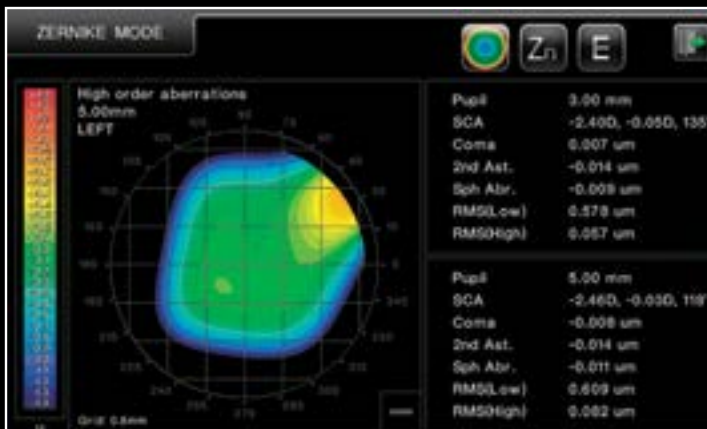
ZERNIKE MODE

Zn

E

High order aberrations
5.00mm
LEFT

Grid 0.5mm

| Pupil | 3.00 mm |
|---|---|
| SCA | -2.40D, -0.05D, 135 |
| Coma | 0.007 um |
| 2nd Ast. | -0.014 um |
| Sph Abr. | -0.009 um |
| RMS(Low) | 0.378 um |
| RMS(High) | 0.057 um |

| Pupil | 5.00 mm |
|---|---|
| SCA | -2.46D, -0.03D, 11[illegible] |
| Coma | -0.008 um |
| 2nd Ast. | -0.014 um |
| Sph Abr. | -0.011 um |
| RMS(Low) | 0.609 um |
| RMS(High) | 0.082 um |